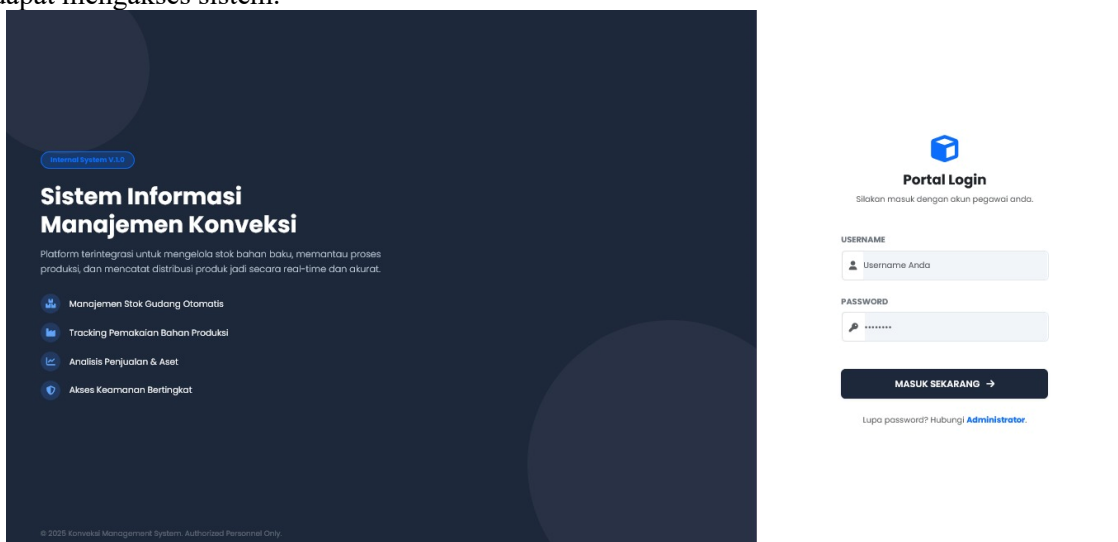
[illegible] mengakses sistem.

Internal System V.1.0

Sistem Informasi Manajemen Konveksi

Platform terintegrasi untuk mengelola stok bahan baku, memantau proses produksi, dan mencatat distribusi produk jadi secara real-time dan akurat.

Manajemen Stok Gudang Otomatis

Tracking Pemakaian Bahan Produksi

Analisis Penjualan & Aset

Akses Keamanan Bertingkat

© 2025 Konveksi Management System. Authorized Personnel Only.

Portal Login

Silakan masuk dengan akun pegawai anda.

USERNAME

Username Anda

PASSWORD

••••••••

MASUK SEKARANG →

Lupa password? Hubungi Administrator.